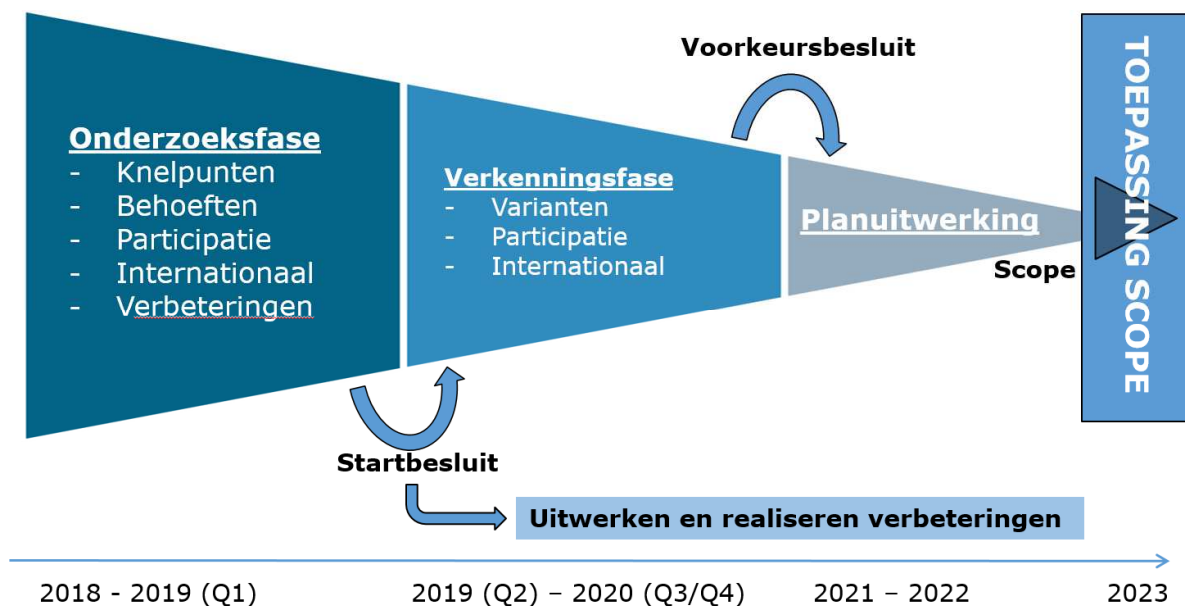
Voorkeursbesluit

Onderzoeksfase
- Knelpunten
- Behoeften
- Participatie
- Internationaal
- Verbeteringen

Verkenningsfase
- Varianten
- Participatie
- Internationaal

Planuitwerking

Scope

TOEPASSING SCOPE

Startbesluit

Uitwerken en realiseren verbeteringen

2018 - 2019 (Q1)
2019 (Q2) – 2020 (Q3/Q4)
2021 – 2022
2023